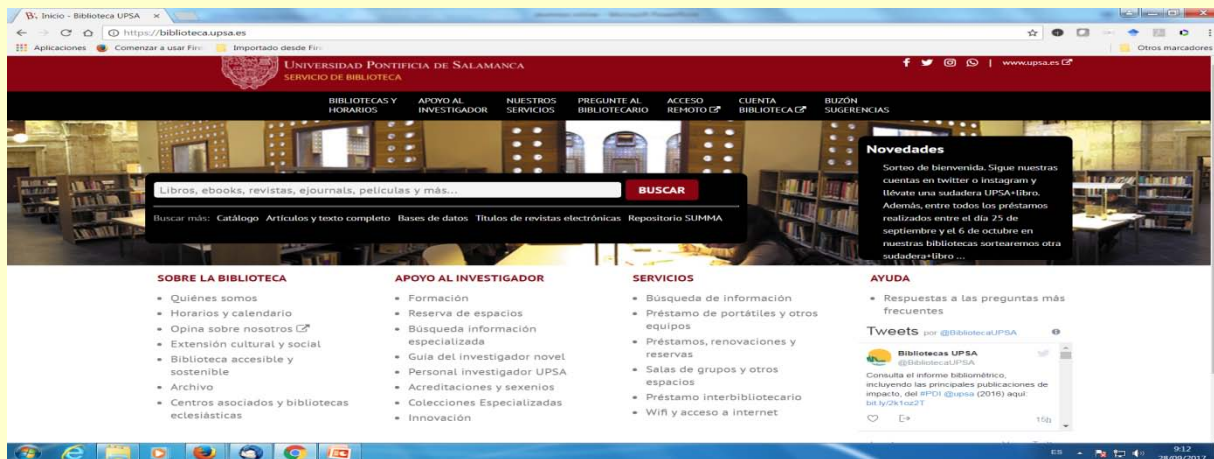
Inicio - Biblioteca UPSA ×

https://biblioteca.upsa.es

Aplicaciones Comenzar a usar Fire Importado desde Fire Otros marcadores

UNIVERSIDAD PONTIFICIA DE SALAMANCA
SERVICIO DE BIBLIOTECA

www.upsa.es

BIBLIOTECAS Y HORARIOS
APOYO AL INVESTIGADOR
NUESTROS SERVICIOS
PREGUNTE AL BIBLIOTECARIO
ACCESO REMOTO
CUENTA BIBLIOTECA
BUZÓN SUGERENCIAS

Libros, ebooks, revistas, ejournals, películas y más...
BUSCAR

Buscar más: Catálogo Artículos y texto completo Bases de datos Títulos de revistas electrónicas Repositorio SUMMA

Novedades
Sorteo de bienvenida. Sigue nuestras cuentas en twitter o instagram y llévate una sudadera UPSA+libro. Además, entre todos los préstamos realizados entre el día 25 de septiembre y el 6 de octubre en nuestras bibliotecas sortearemos otra sudadera+libro ...

SOBRE LA BIBLIOTECA
• Quiénes somos
• Horarios y calendario
• Opina sobre nosotros
• Extensión cultural y social
• Biblioteca accesible y sostenible
• Archivo
• Centros asociados y bibliotecas eclesiásticas

APOYO AL INVESTIGADOR
• Formación
• Reserva de espacios
• Búsqueda información especializada
• Guía del investigador novel
• Personal investigador UPSA
• Acreditaciones y sexenios
• Colecciones Especializadas
• Innovación

SERVICIOS
• Búsqueda de información
• Préstamo de portátiles y otros equipos
• Préstamos, renovaciones y reservas
• Salas de grupos y otros espacios
• Préstamo interbibliotecario
• Wifi y acceso a internet

AYUDA
• Respuestas a las preguntas más frecuentes

Tweets por @BibliotecaUPSA

Bibliotecas UPSA
@BibliotecaUPSA
Consulta el informe bibliométrico, incluyendo las principales publicaciones de impacto, del #PDI @upsa (2016) aquí: bit.ly/2k1oz2T
15h

ES 9:12 28/09/2017